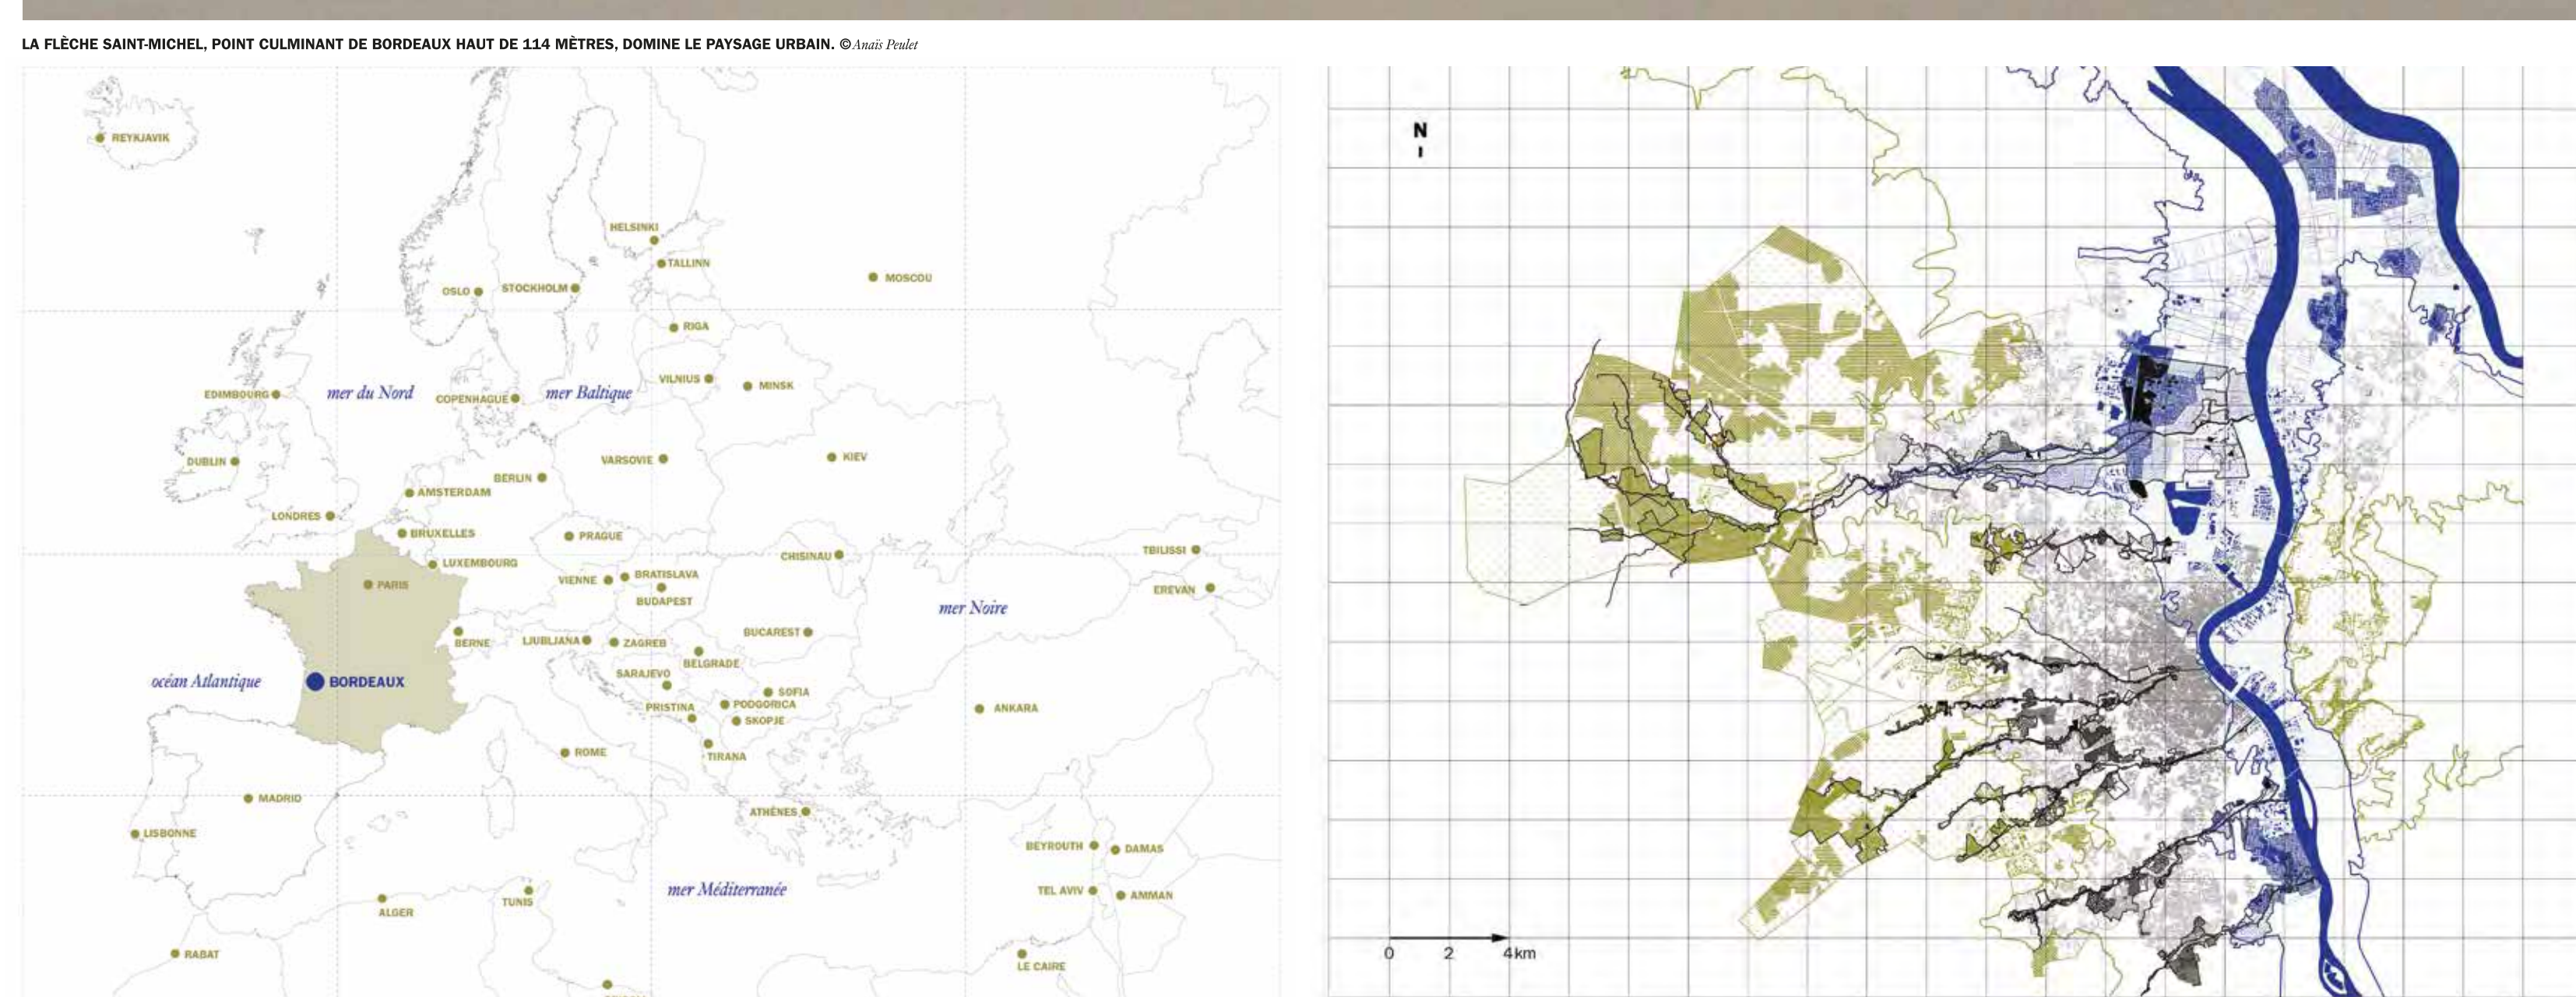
LA FLÈCHE SAINT-MICHEL, POINT CULMINANT DE BORDEAUX HAUT DE 114 MÈTRES, DOMINE LE PAYSAGE URBAIN. © Anaïs Peulet

REYKJAVIK
HELSINKI
TALLINN
MOSCOU
OSLO
STOCKHOLM
RIGA
EDIMBOURG
mer du Nord
COPENHAGUE
mer Baltique
VILNIUS
MINSK
DUBLIN
VARSOVIE
KIEV
BERLIN
AMSTERDAM
LONDRES
BRUXELLES
PRAGUE
LUXEMBOURG
CHISINAU
TBILISSI
PARIS
VIENNE
BRATISLAVA
BUDAPEST
EREVAN
mer Noire
BERNE
LJUBLJANA
ZAGREB
BUCAREST
BELGRADE
océan Atlantique
BORDEAUX
SARAJEVO
SOFIA
PRISTINA
PODGORICA
SKOPJE
ANKARA
ROME
TIRANA
MADRID
ATHÈNES
LISBONNE
BEYROUTH
DAMAS
mer Méditerranée
TEL AVIV
AMMAN
ALGER
TUNIS
RABAT
LE CAIRE

N
0 2 4km